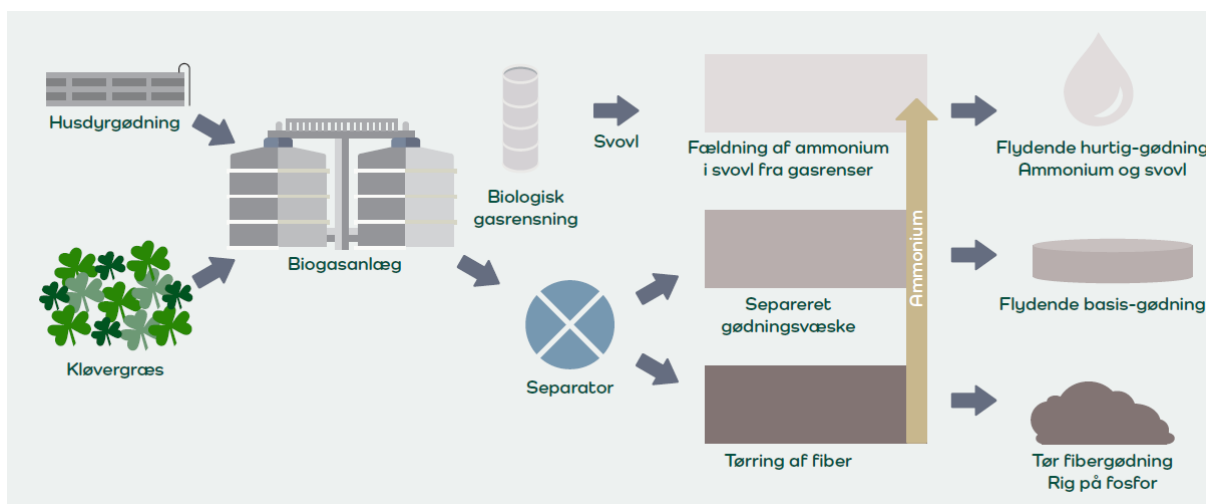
Husdyrgødning

Kløvergræs

Biogasanlæg

Biologisk gasrensning

Svovl

Separator

Fældning af ammonium i svovl fra gasrenser

Separeret gødningsvæske

Tørring af fiber

Ammonium

Flydende hurtig-gødning
Ammonium og svovl

Flydende basis-gødning

Tør fibergødning
Rig på fosfor